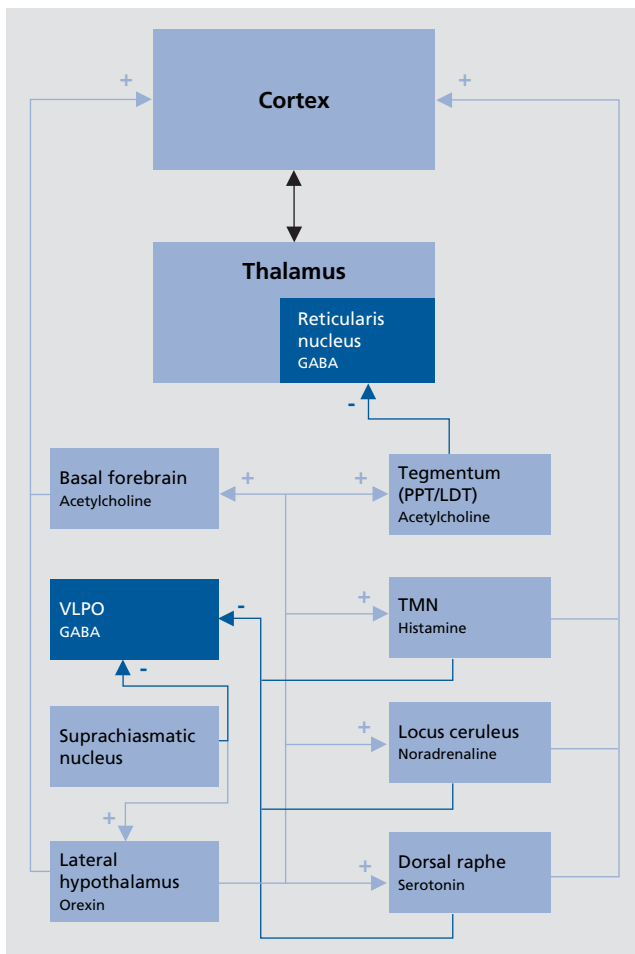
+
+
Cortex

Thalamus

Reticularis nucleus
GABA

-

Basal forebrain
Acetylcholine

+
+

Tegmentum (PPT/LDT)
Acetylcholine

VLPO
GABA

-

+

TMN
Histamine

-

Suprachiasmatic nucleus

+

Locus ceruleus
Noradrenaline

+

Lateral hypothalamus
Orexin

+

Dorsal raphe
Serotonin